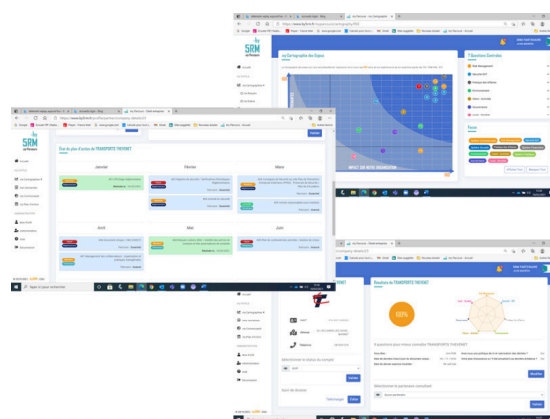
SRM

ma Cartographie des Enjeux

7 Questions Générales

Focus

Etat du plan d'action de TRANSPORTS THEVENET

Janvier

Février

Mars

Avril

Mai

Juin

Taper ici pour rechercher

Résultats de TRANSPORTS THEVENET

100%

Sélectionner le statut du compte

Sélectionner le partenaire consultant

Valider